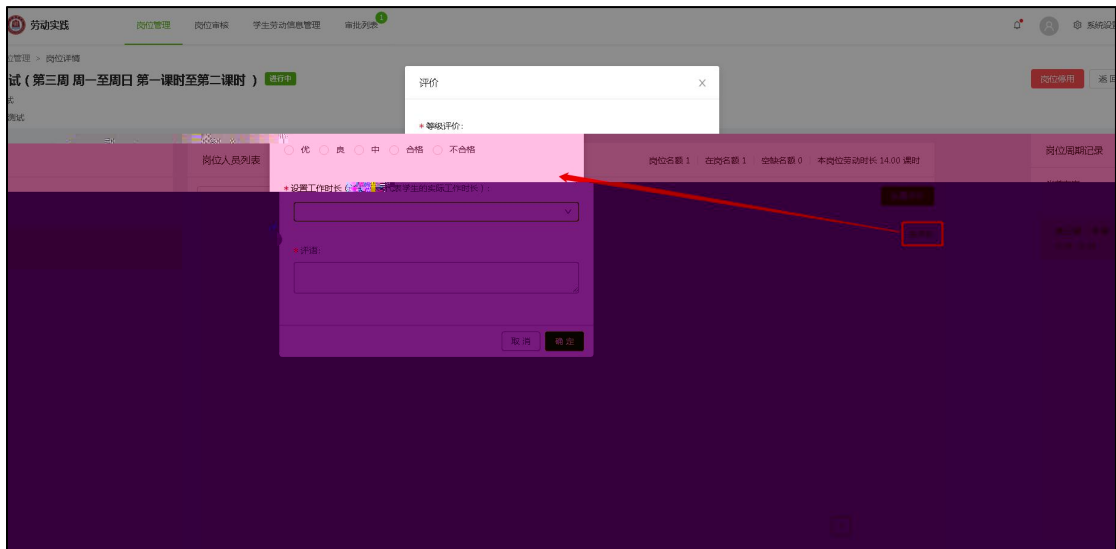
劳动实践 岗位管理 岗位审核 学生劳动信息管理 审批列表 1 系统设置

位管理 > 岗位详情

试（第三周 周一至周日 第一课时至第二课时） 进行中

岗位停用 返回

评价

* 等级评价:

优 良 中 合格 不合格

岗位人员列表

岗位名额 1 在岗名额 1 空缺名额 0 本岗位劳动时长 14.00 课时

岗位周期记录

* 设置工作时长（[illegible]学生的实际工作时长）:

* 评语:

取消 确定